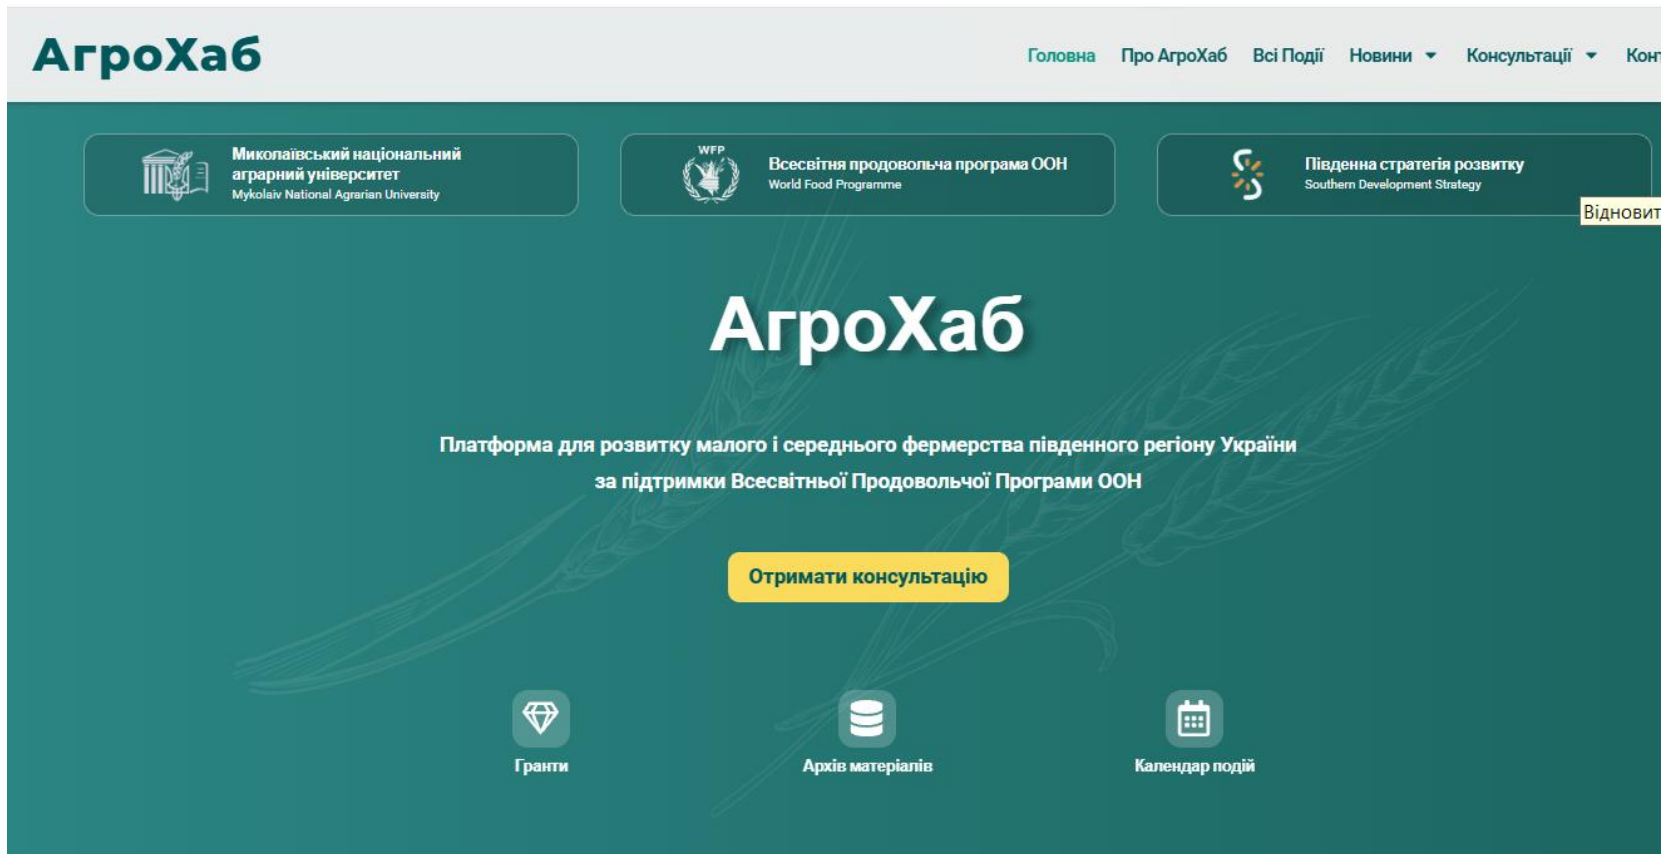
АгроХаб

Головна Про АгроХаб Всі Події Новини Консультації Кон

Миколаївський національний аграрний університет
Mykolaiv National Agrarian University

WFP
Всесвітня продовольча програма ООН
World Food Programme

Південна стратегія розвитку
Southern Development Strategy

Відновит

АгроХаб

Платформа для розвитку малого і середнього фермерства південного регіону України за підтримки Всесвітньої Продовольчої Програми ООН

Отримати консультацію

Гранти

Архів матеріалів

Календар подій